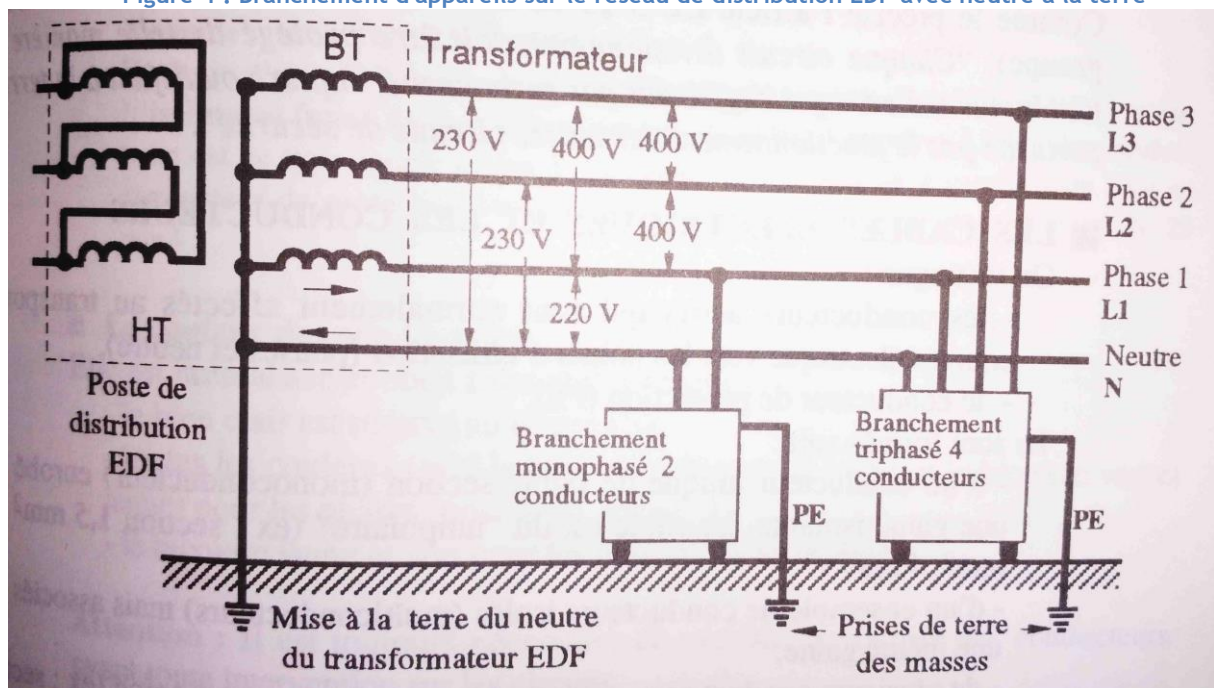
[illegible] : Branchement d'appareils sur le réseau de distribution EDF avec neutre à la terre

BT
Transformateur
HT
230 V
400 V
400 V
230 V
400 V
220 V
Phase 3
L3
Phase 2
L2
Phase 1
L1
Neutre
N
Poste de distribution EDF
Branchement monophasé 2 conducteurs
Branchement triphasé 4 conducteurs
PE
PE
Mise à la terre du neutre du transformateur EDF
Prises de terre des masses